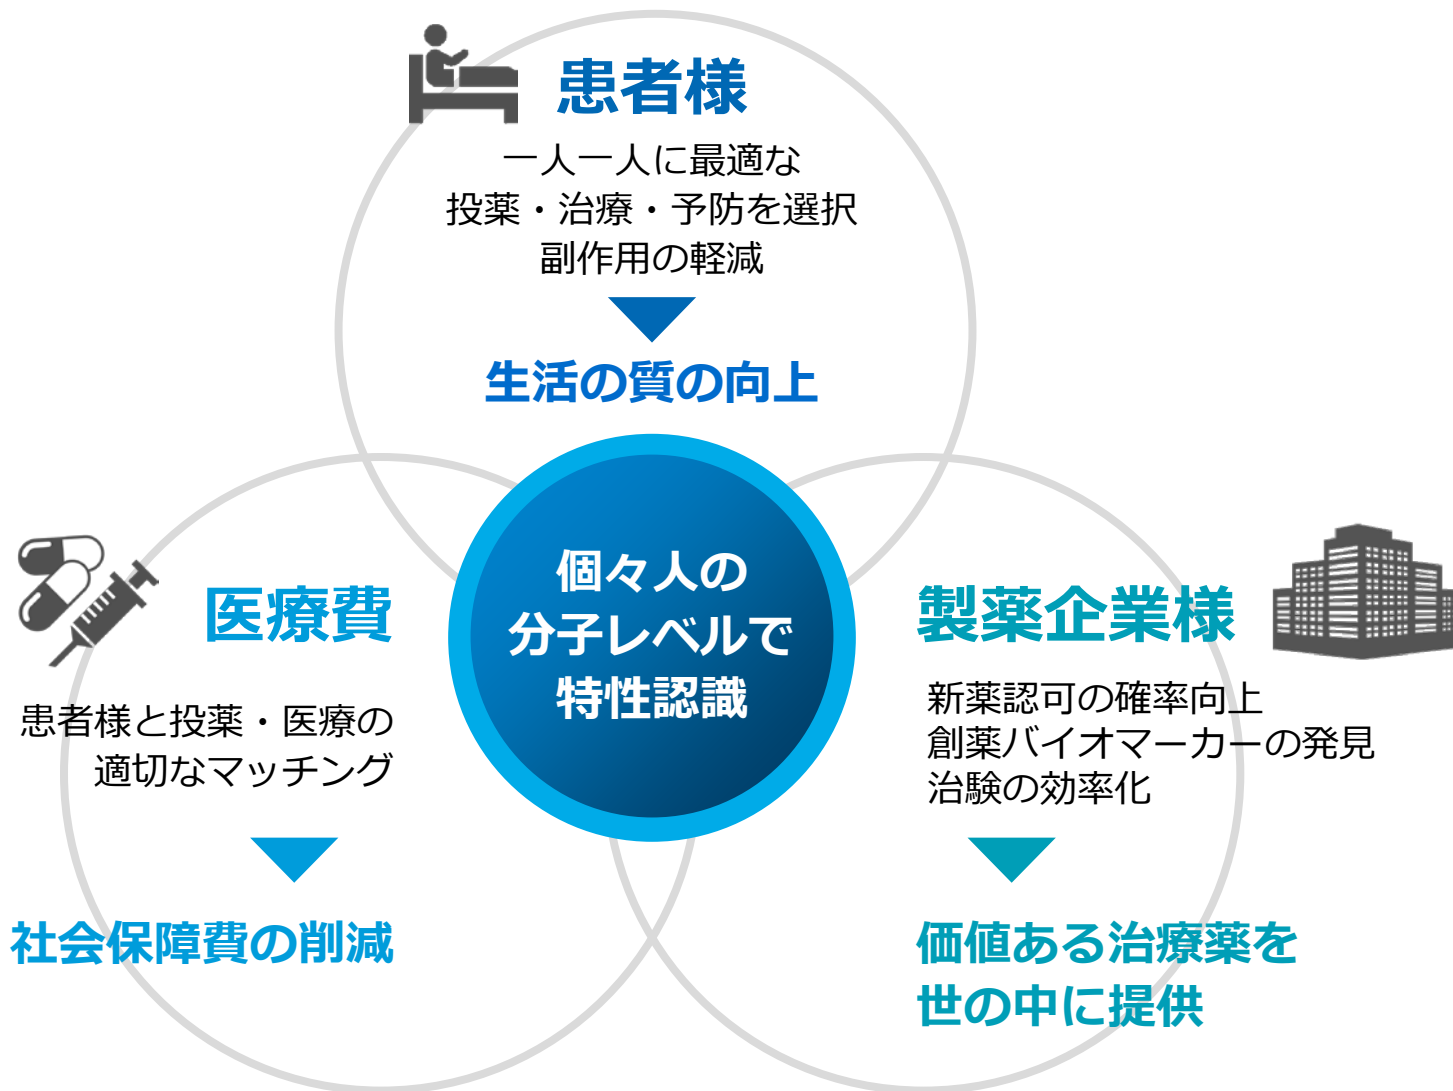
患者様

一人一人に最適な
投薬・治療・予防を選択
副作用の軽減

生活の質の向上

個々人の
分子レベルで
特性認識

医療費

患者様と投薬・医療の
適切なマッチング

社会保障費の削減

製薬企業様

新薬認可の確率向上
創薬バイオマーカーの発見
治験の効率化

価値ある治療薬を
世の中に提供